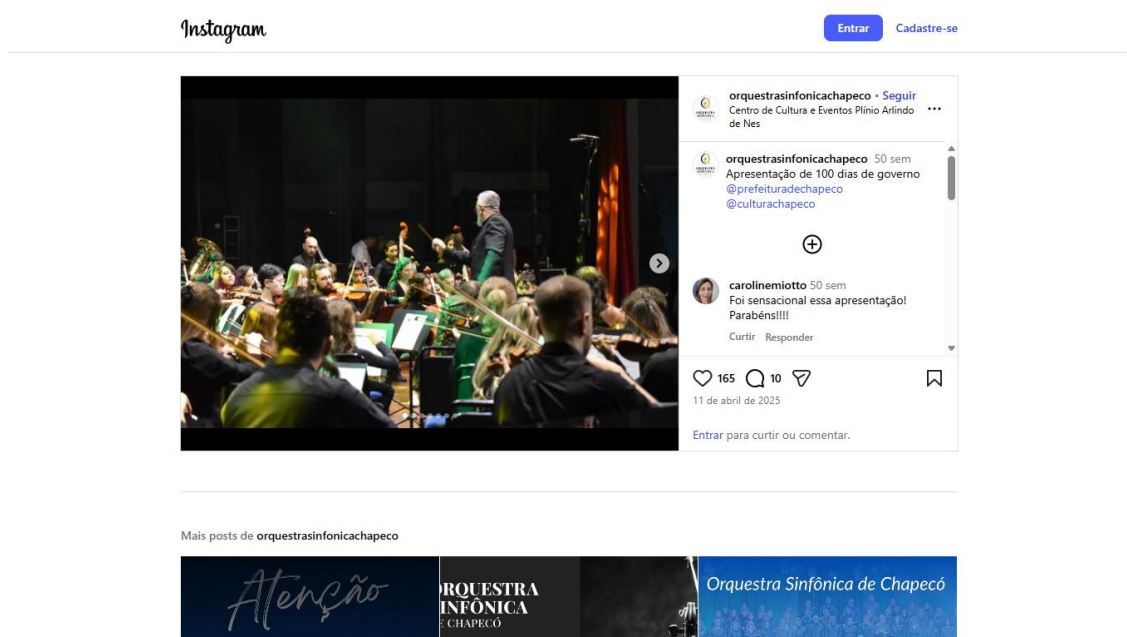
Instagram

Entrar Cadastre-se

orquestrasinfonicachapeco • Seguir
Centro de Cultura e Eventos Plínio Arlindo de Nes

•••

orquestrasinfonicachapeco 50 sem
Apresentação de 100 dias de governo
@prefeituradechapeco
@culturachapeco

carolinemiotto 50 sem
Foi sensacional essa apresentação! Parabéns!!!!

Curtir Responder

165 10

11 de abril de 2025

Entrar para curtir ou comentar.

Mais posts de orquestrasinfonicachapeco

Atenção

ORQUESTRA SINFÔNICA DE CHAPECÓ

Orquestra Sinfônica de Chapecó